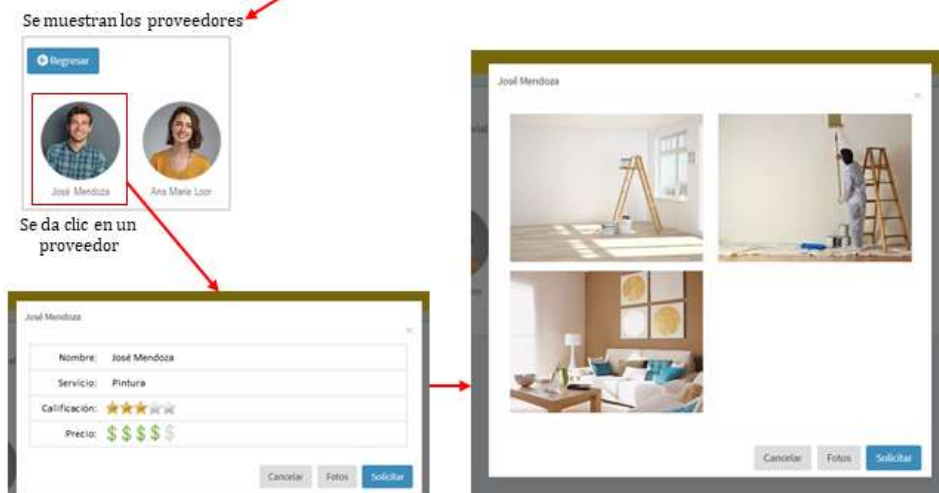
Se muestran los proveedores

Regresar

José Mendoza

Ana Maria Loor

Se da clic en un proveedor

José Mendoza

×

| Nombre: | José Mendoza |
|---|---|
| Servicio: | Pintura |
| Calificación: | ★★★★★ |
| Precio: | $$$$$ |

Cancelar Fotos Solicitar

José Mendoza

×

Cancelar Fotos Solicitar